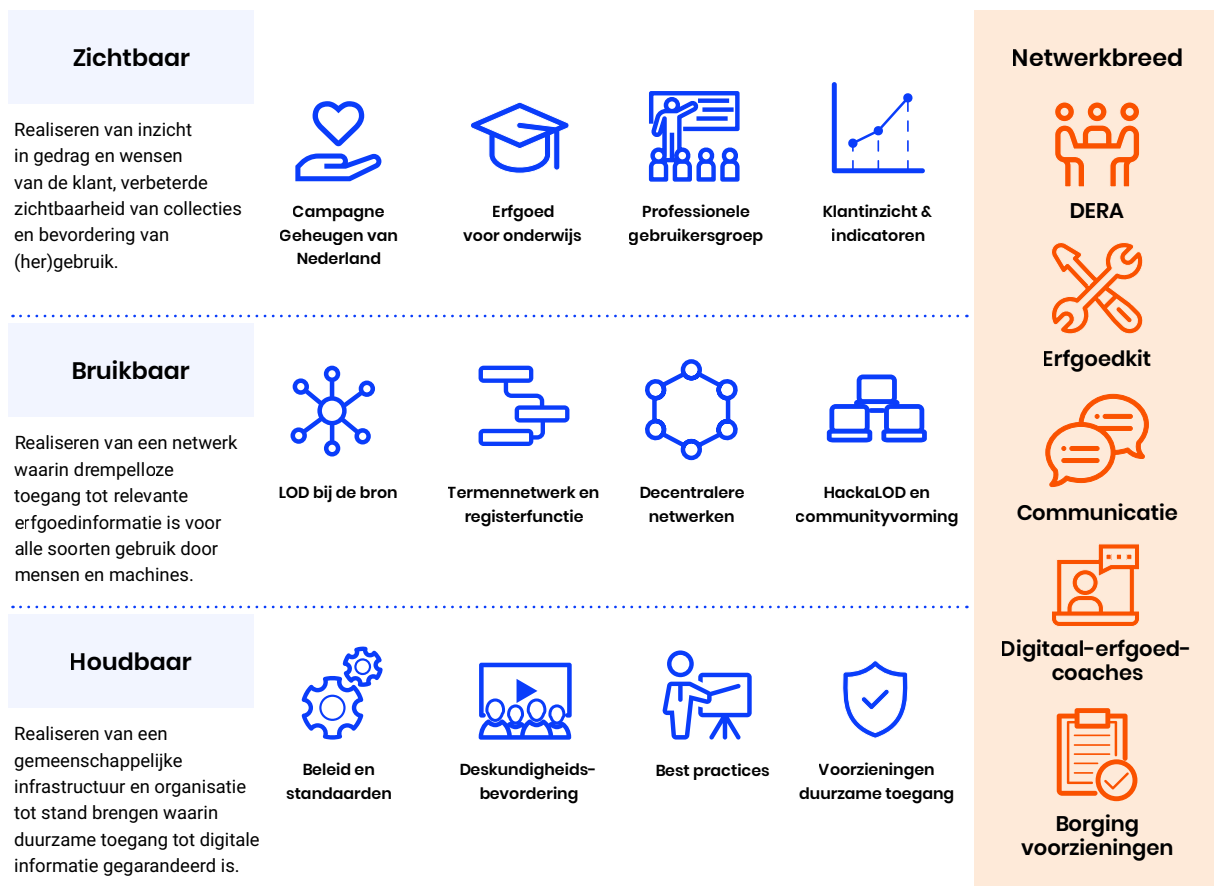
Zichtbaar

Realiseren van inzicht in gedrag en wensen van de klant, verbeterde zichtbaarheid van collecties en bevordering van (her)gebruik.

Campagne Geheugen van Nederland

Erfgoed voor onderwijs

Professionele gebruikersgroep

Klantinzicht & indicatoren

Bruikbaar

Realiseren van een netwerk waarin drempelloze toegang tot relevante erfgoedinformatie is voor alle soorten gebruik door mensen en machines.

LOD bij de bron

Termennetwerk en registerfunctie

Decentralere netwerken

HackaLOD en communityvorming

Houdbaar

Realiseren van een gemeenschappelijke infrastructuur en organisatie tot stand brengen waarin duurzame toegang tot digitale informatie gegarandeerd is.

Beleid en standaarden

Deskundigheidsbevordering

Best practices

Voorzieningen duurzame toegang

Netwerkbreed

DERA

Erfgoedkit

Communicatie

Digitaal-erfgoed-coaches

Borging voorzieningen